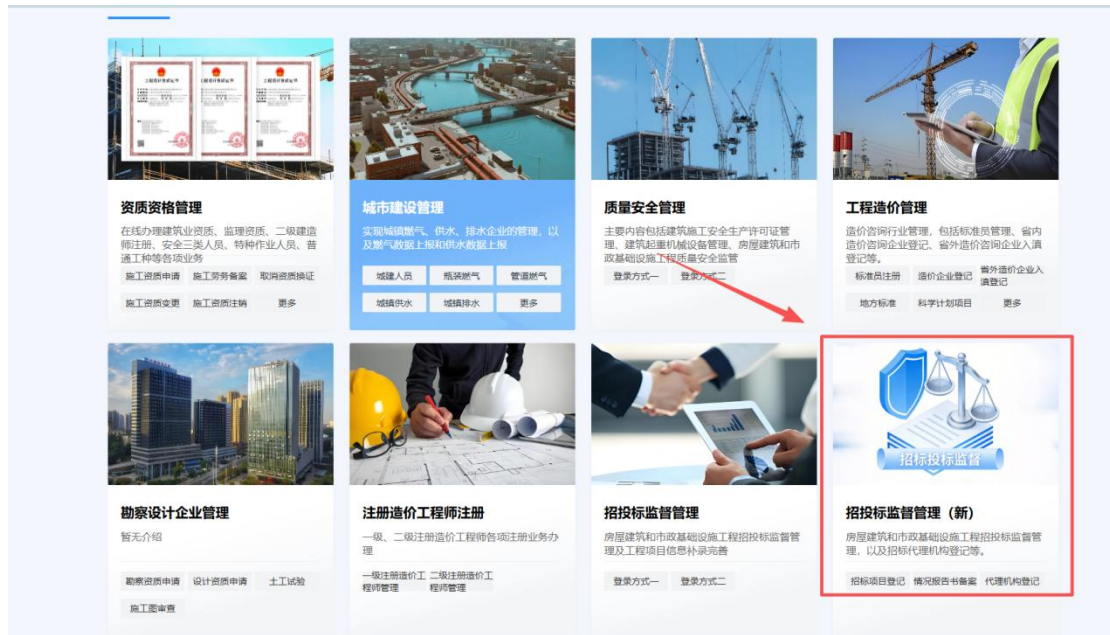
资质资格管理

在线办理建筑业资质、监理资质、二级建造师注册、安全三类人员、特种作业人员、普通工种等各项业务

施工资质申请 施工劳务备案 取消资质换证

施工资质变更 施工资质注销 更多

城市建设管理

实现城镇燃气、供水、排水企业的管理，以及燃气数据上报和供水数据上报

城建人员 瓶装燃气 管道燃气

城镇供水 城镇排水 更多

质量安全管理

主要内容包括建筑施工安全生产许可证管理，建筑起重机械设备管理，房屋建筑和市政基础设施工程质量安全监管

登录方式一 登录方式二

工程造价管理

造价咨询行业管理，包括标准员管理、省内造价咨询企业登记、省外造价咨询企业入滇登记等。

标准员注册 造价企业登记 省外造价企业入滇登记

地方标准 科学计划项目 更多

勘察设计企业管理

暂无介绍

勘察资质申请 设计资质申请 土工试验

施工图审查

注册造价工程师注册

一级、二级注册造价工程师各项注册业务办理

一级注册造价工程师管理 二级注册造价工程师管理

招投标监督管理

房屋建筑和市政基础设施工程招投标监督管理及工程项目信息补录完善

登录方式一 登录方式二

招投标监督

招投标监督管理（新）

房屋建筑和市政基础设施工程招投标监督管理，以及招标代理机构登记等。

招标项目登记 情况报告书备案 代理机构登记